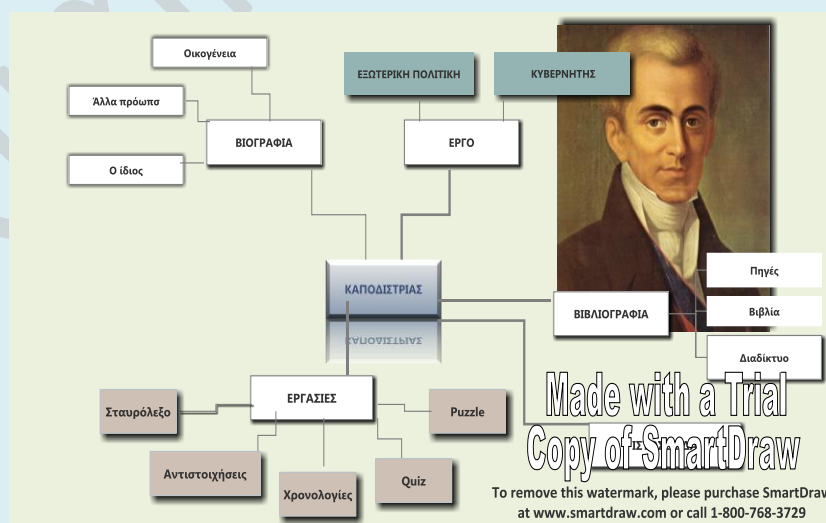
Οικογένεια

Άλλα πρόωπσ

ΒΙΟΓΡΑΦΙΑ

Ο ίδιος

ΕΞΩΤΕΡΙΚΗ ΠΟΛΙΤΙΚΗ

ΚΥΒΕΡΝΗΤΗΣ

ΕΡΓΟ

ΚΑΠΟΔΙΣΤΡΙΑΣ

Πηγές

ΒΙΒΛΙΟΓΡΑΦΙΑ

Βιβλία

Διαδίκτυο

ΕΡΓΑΣΙΕΣ

Σταυρόλεξο

Puzzle

Αντιστοιχήσεις

Χρονολογίες

Quiz

Made with a Trial Copy of SmartDraw

To remove this watermark, please purchase SmartDraw at www.smartdraw.com or call 1-800-768-3729